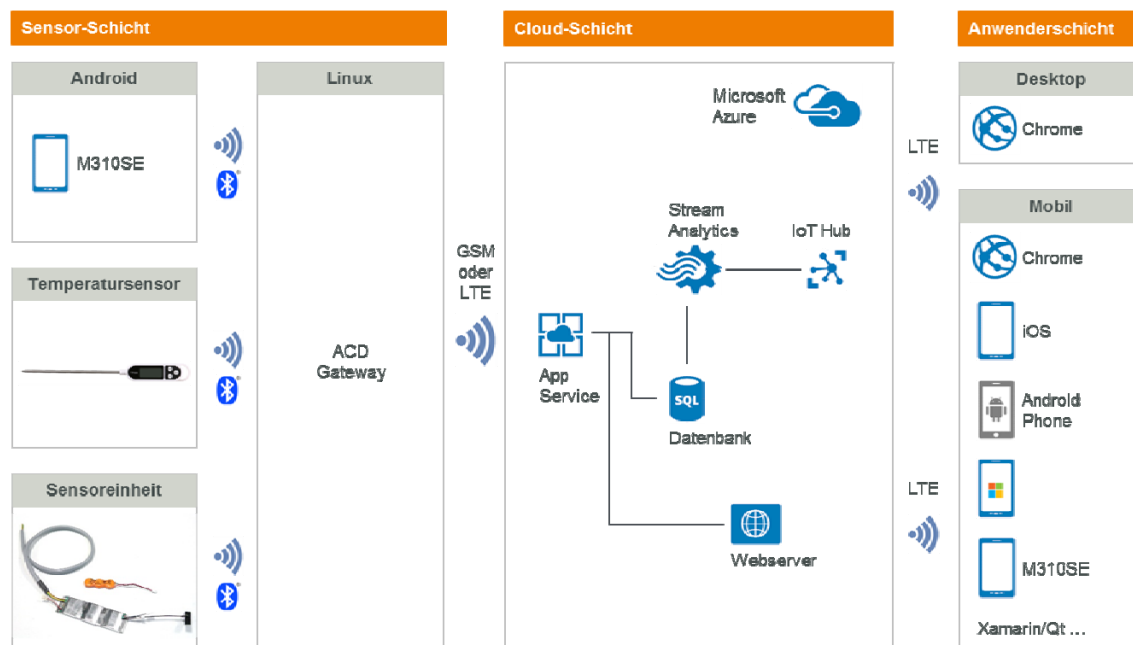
Sensor-Schicht

Android

M310SE

Temperatursensor

Sensoreinheit

Linux

ACD Gateway

GSM oder LTE

Cloud-Schicht

Microsoft Azure

Stream Analytics

IoT Hub

App Service

SQL

Datenbank

Webserver

LTE

LTE

Anwenderschicht

Desktop

Chrome

Mobil

Chrome

iOS

Android Phone

M310SE

Xamarin/Qt ...